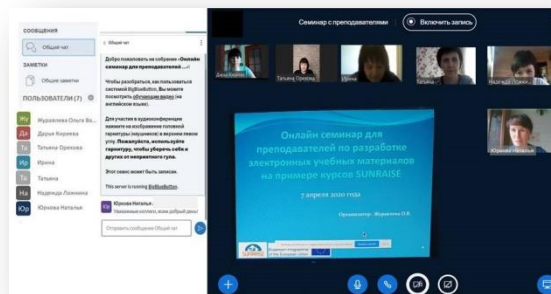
СООБЩЕНИЯ
Общий чат
ЗАМЕТКИ
Общие заметки
ПОЛЬЗОВАТЕЛИ (7)
Жу Журавлева Ольга В...
Да Дарья Киреева
Та Татьяна Орехова
Ир Ирина
Та Татьяна
На Надежда Лажкина
Юр Юрмаева Наталья

Общий чат

Добро пожаловать на собрание «Онлайн семинар для преподавателей ...»!

Чтобы разобраться, как пользоваться системой BigBlueButton. Вы можете посмотреть обучающее видео (на английском языке).

Для участия в аудиоконференции нажмите на изображение головной гарнитуры (наушники) в верхнем левом углу. Пожалуйста, используйте гарнитуру, чтобы убрать себя и других от неприятного гула.

Этот сеанс может быть записан.

This server is running BigBlueButton.

Юрмаева Наталья
Уважаемые коллеги, всем добрый день

Отправить сообщение Общий чат

Семинар с преподавателями
Включить запись

Дарья Киреева
Татьяна Орехова
Ирина
Татьяна
Надежда Лажкина
Юрмаева Наталья

Онлайн семинар для преподавателей по разработке электронных учебных материалов на примере курсов SUNRAISE

7 апреля 2020 года

Организатор: Журавлева О.В.

SUNRAISE